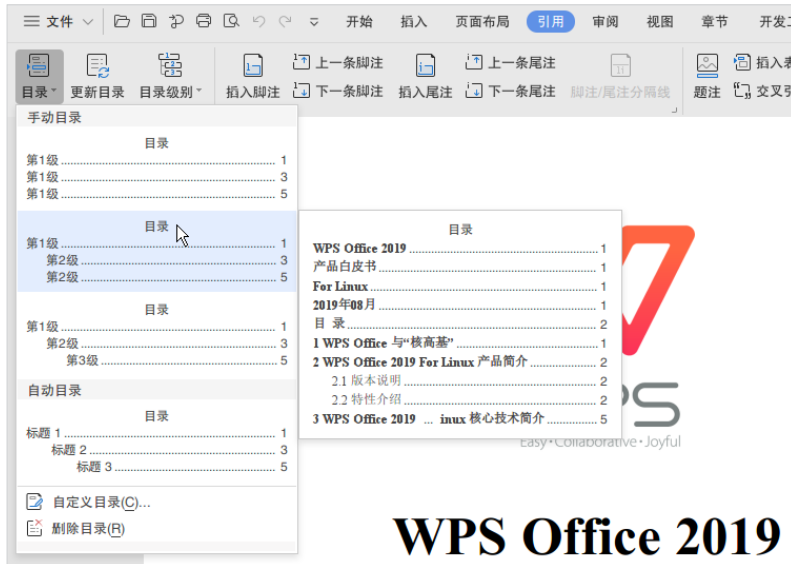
文件 开始 插入 页面布局 引用 审阅 视图 章节 开发工

目录 更新目录 目录级别 插入脚注 上一条脚注 下一条脚注 插入尾注 上一条尾注 下一条尾注 脚注/尾注分隔线 题注 插入表 交叉引

手动目录

目录
第1级 1
第1级 3
第1级 5

目录
第1级 1
第2级 3
第2级 5

目录
第1级 1
第2级 3
第3级 5

自动目录

目录
标题 1 1
标题 2 3
标题 3 5

自定义目录(C)...
删除目录(R)

目录
WPS Office 2019 1
产品白皮书 1
For Linux 1
2019年08月 1
目 录 2
1 WPS Office 与"核高基" 1
2 WPS Office 2019 For Linux 产品简介 2
2.1 版本说明 2
2.2 特性介绍 2
3 WPS Office 2019 ... inux 核心技术简介 5

Easy · Collaborative · Joyful

WPS Office 2019